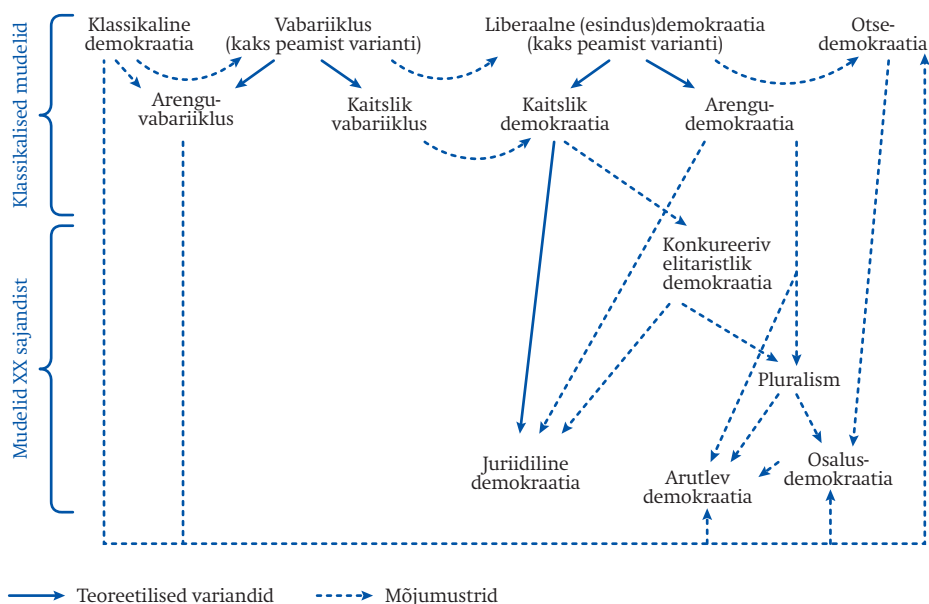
Klassikalised mudelid

Mudelid XX sajandist

Klassikaline demokraatia

Vabariiklus (kaks peamist varianti)

Liberaalne (esindus)demokraatia (kaks peamist varianti)

Otse-demokraatia

Arengu-vabariiklus

Kaitslik vabariiklus

Kaitslik demokraatia

Arengu-demokraatia

Konkureeriv elitaristlik demokraatia

Pluralism

Juriidiline demokraatia

Arutlev demokraatia

Osalus-demokraatia

Teoreetilised variandid

Mõjumustrid